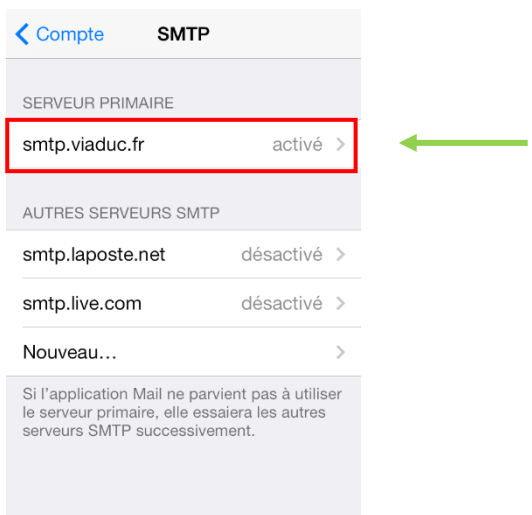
Compte SMTP

SERVEUR PRIMAIRE

smtp.viaduc.fr activé

AUTRES SERVEURS SMTP

smtp.laposte.net désactivé

smtp.live.com désactivé

Nouveau…

Si l'application Mail ne parvient pas à utiliser le serveur primaire, elle essaiera les autres serveurs SMTP successivement.